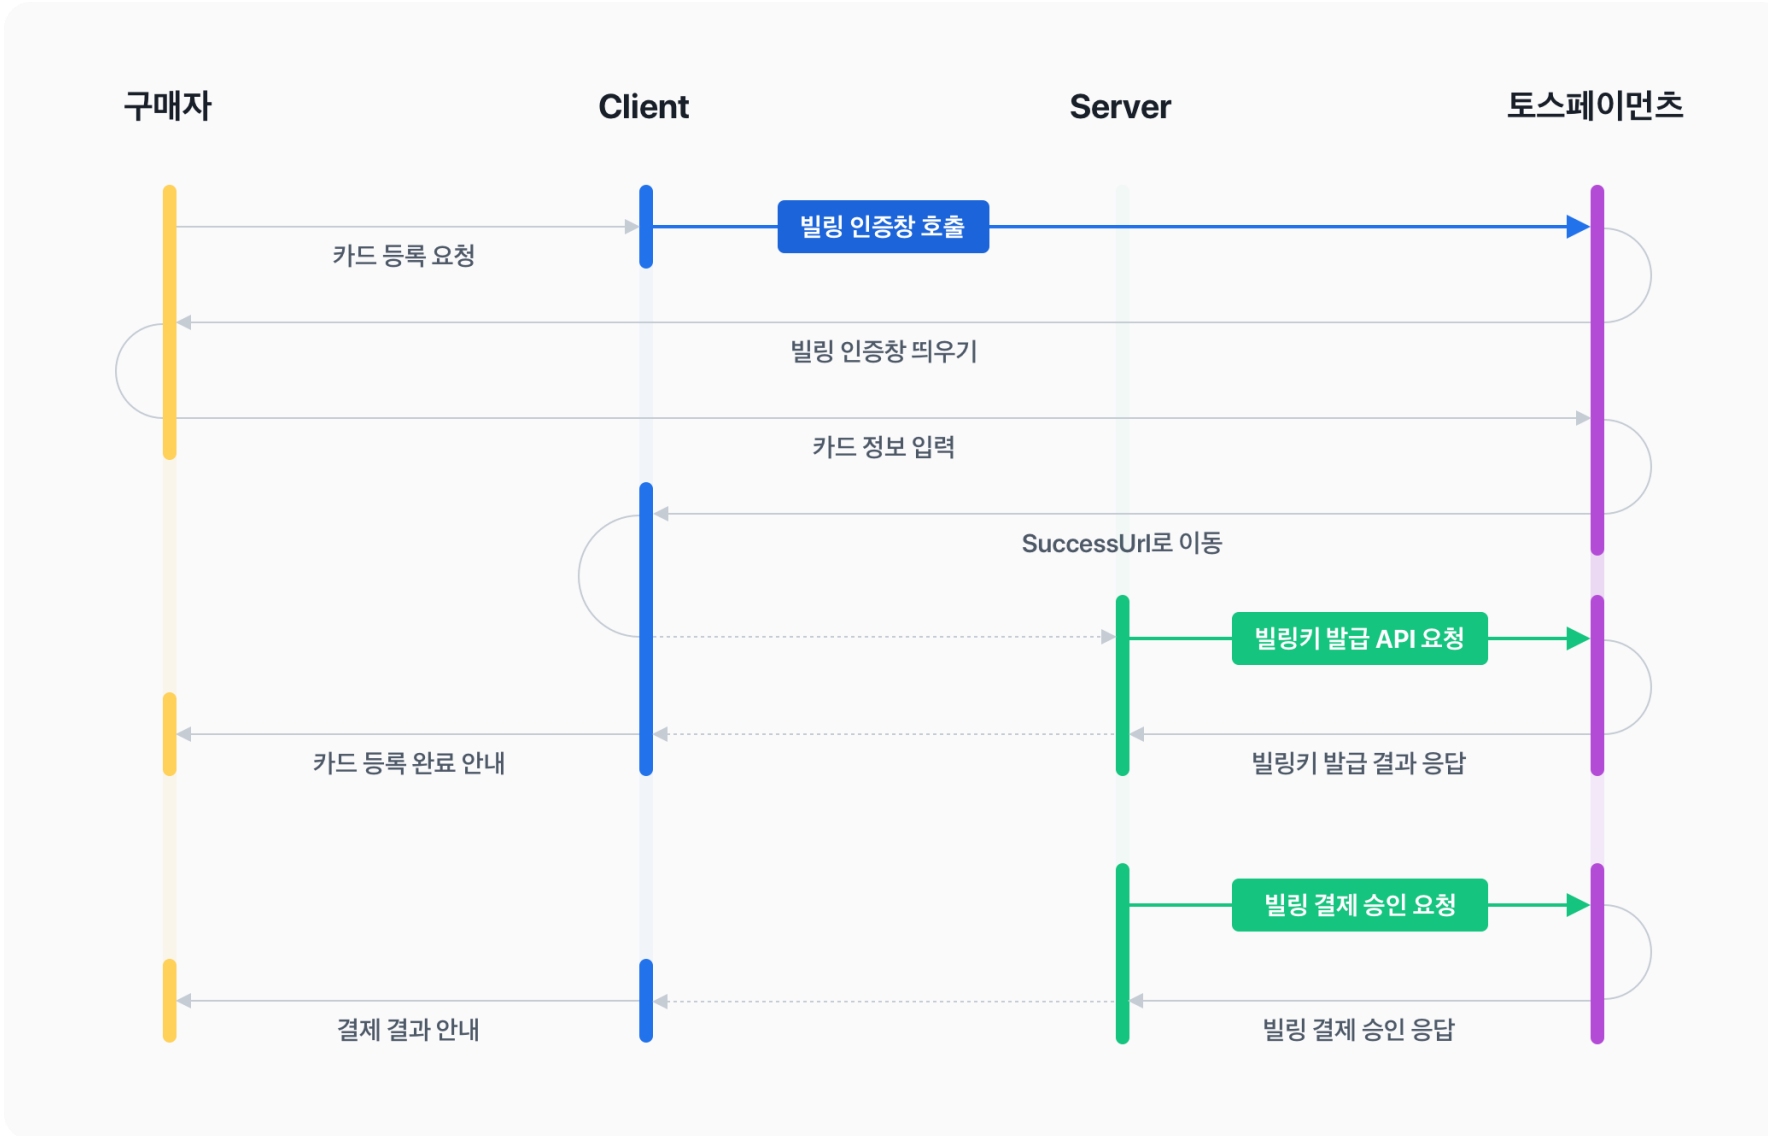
구매자

Client

Server

토스페이먼츠

빌링 인증창 호출

카드 등록 요청

빌링 인증창 띄우기

카드 정보 입력

SuccessUrl로 이동

빌링키 발급 API 요청

카드 등록 완료 안내

빌링키 발급 결과 응답

빌링 결제 승인 요청

결제 결과 안내

빌링 결제 승인 응답